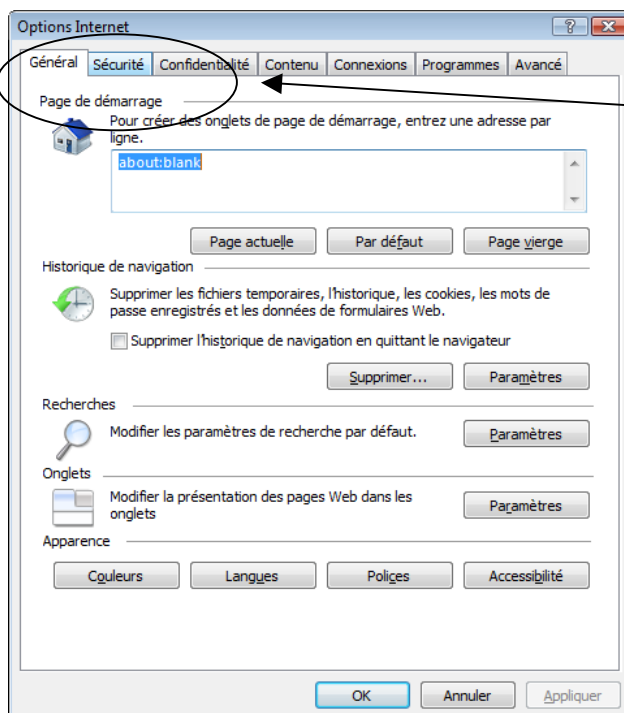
Options Internet

?

Général | Sécurité | Confidentialité | Contenu | Connexions | Programmes | Avancé

Page de démarrage

Pour créer des onglets de page de démarrage, entrez une adresse par ligne.

about:blank

Page actuelle | Par défaut | Page vierge

Historique de navigation

Supprimer les fichiers temporaires, l'historique, les cookies, les mots de passe enregistrés et les données de formulaires Web.

Supprimer l'historique de navigation en quittant le navigateur

Supprimer... | Paramètres

Recherches

Modifier les paramètres de recherche par défaut.

Paramètres

Onglets

Modifier la présentation des pages Web dans les onglets

Paramètres

Apparence

Couleurs | Langues | Polices | Accessibilité

OK | Annuler | Appliquer